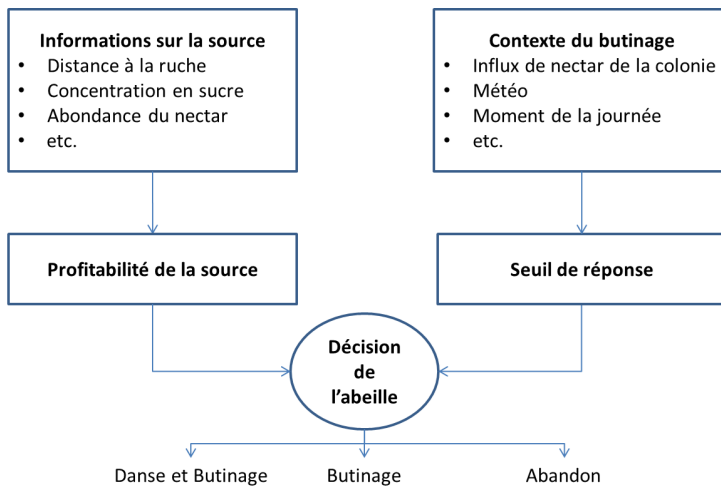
Informations sur la source
- Distance à la ruche
- Concentration en sucre
- Abondance du nectar
- etc.

Contexte du butinage
- Influx de nectar de la colonie
- Météo
- Moment de la journée
- etc.

Profitabilité de la source

Seuil de réponse

Décision de l'abeille

Danse et Butinage

Butinage

Abandon